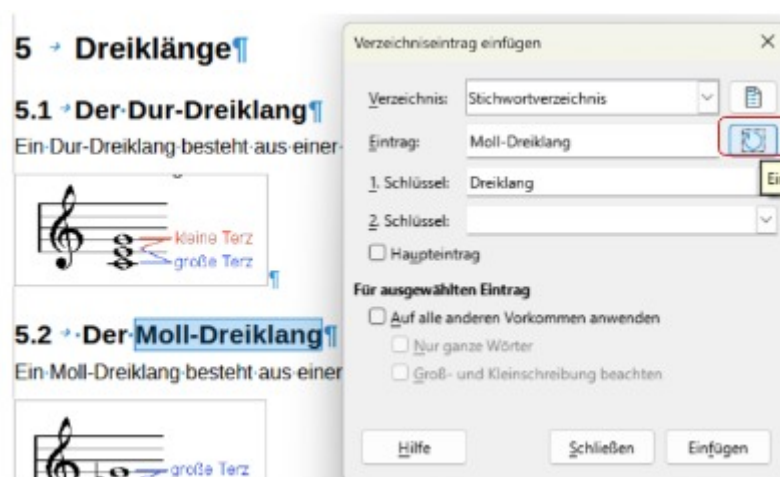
5 → Dreiklänge¶

5.1 → Der·Dur-Dreiklang¶

Ein·Dur-Dreiklang·besteht·aus·einer·

kleine Terz
große Terz
¶

5.2 → ·Der·Moll-Dreiklang¶

Ein·Moll-Dreiklang·besteht·aus·einer

große Terz

Verzeichniseintrag einfügen

×

Verzeichnis: Stichwortverzeichnis

Eintrag: Moll-Dreiklang

Ei

1. Schlüssel: Dreiklang

2. Schlüssel:

Haupteintrag

Für ausgewählten Eintrag

Auf alle anderen Vorkommen anwenden

Nur ganze Wörter

Groß- und Kleinschreibung beachten

Hilfe

Schließen

Einfügen